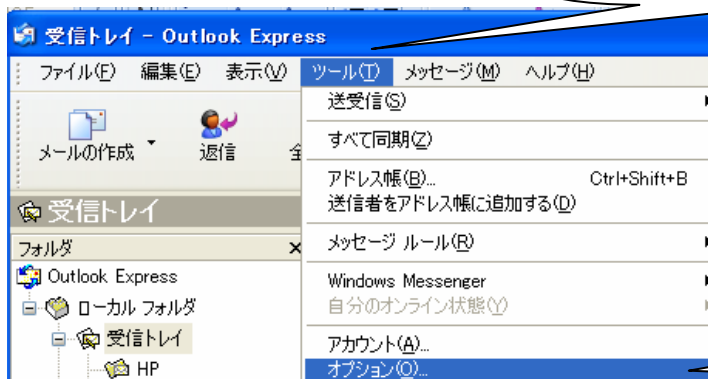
受信トレイ - Outlook Express

ファイル(F) 編集(E) 表示(V) ツール(T) メッセージ(M) ヘルプ(H)

メールの作成 返信 全

受信トレイ

フォルダ ×

Outlook Express

ローカル フォルダ

受信トレイ

HP

送受信(S)

すべて同期(Z)

アドレス帳(B)... Ctrl+Shift+B

送信者をアドレス帳に追加する(D)

メッセージ ルール(R)

Windows Messenger

自分のオンライン状態(Y)

アカウント(A)...

オプション(O)...